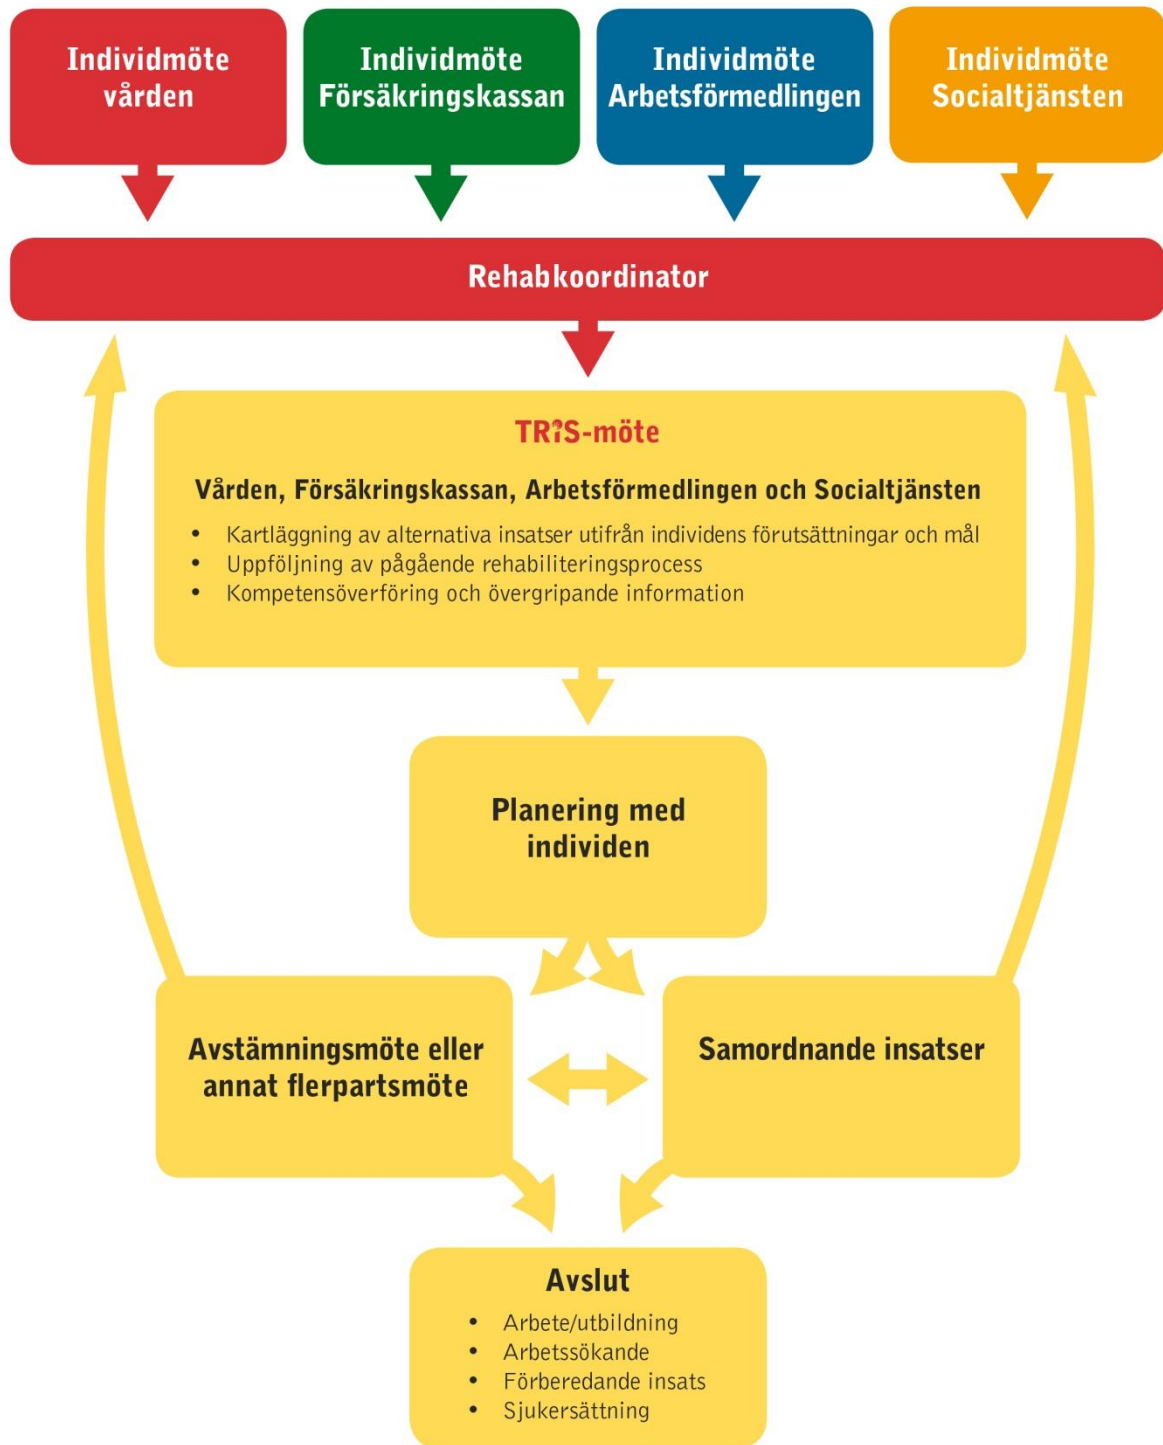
Individmöte vården

Individmöte Försäkringskassan

Individmöte Arbetsförmedlingen

Individmöte Socialtjänsten

Rehabkoordinator

TRIS-möte

Vården, Försäkringskassan, Arbetsförmedlingen och Socialtjänsten

- Kartläggning av alternativa insatser utifrån individens förutsättningar och mål
- Uppföljning av pågående rehabiliteringsprocess
- Kompetensöverföring och övergripande information

Planering med individen

Avstämningsmöte eller annat flerpartsmöte

Samordnande insatser

Avslut

- Arbete/utbildning
- Arbetssökande
- Förberedande insats
- Sjukersättning